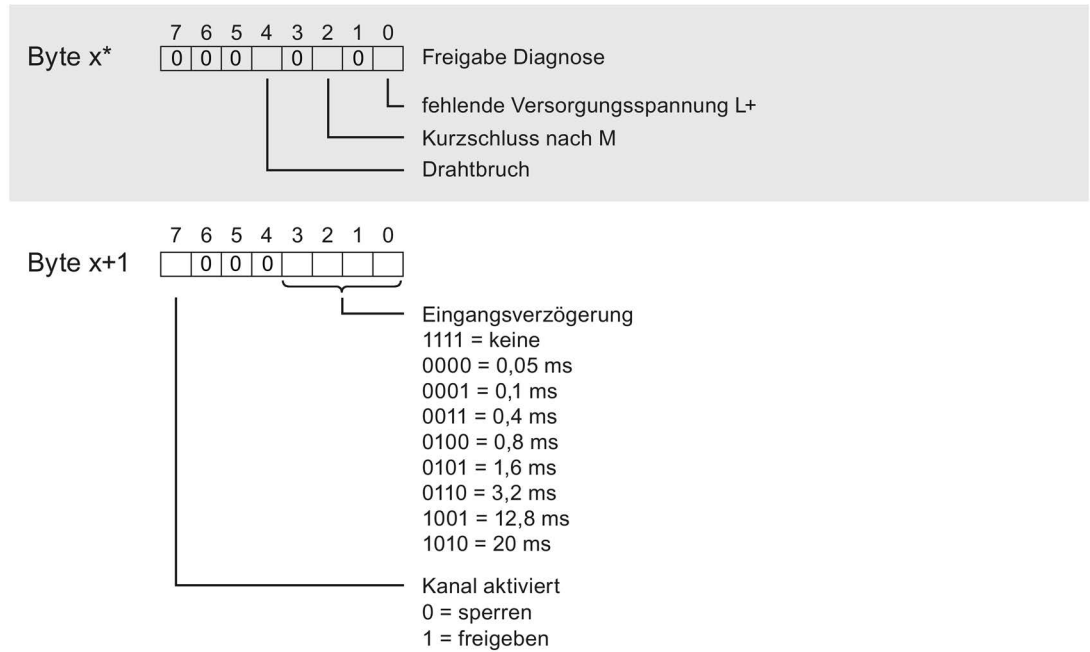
Byte x*

7 6 5 4 3 2 1 0

0 0 0 0 0

Freigabe Diagnose

fehlende Versorgungsspannung L+

Kurzschluss nach M

Drahtbruch

Byte x+1

7 6 5 4 3 2 1 0

0 0 0

Eingangsverzögerung
1111 = keine
0000 = 0,05 ms
0001 = 0,1 ms
0011 = 0,4 ms
0100 = 0,8 ms
0101 = 1,6 ms
0110 = 3,2 ms
1001 = 12,8 ms
1010 = 20 ms

Kanal aktiviert
0 = sperren
1 = freigeben